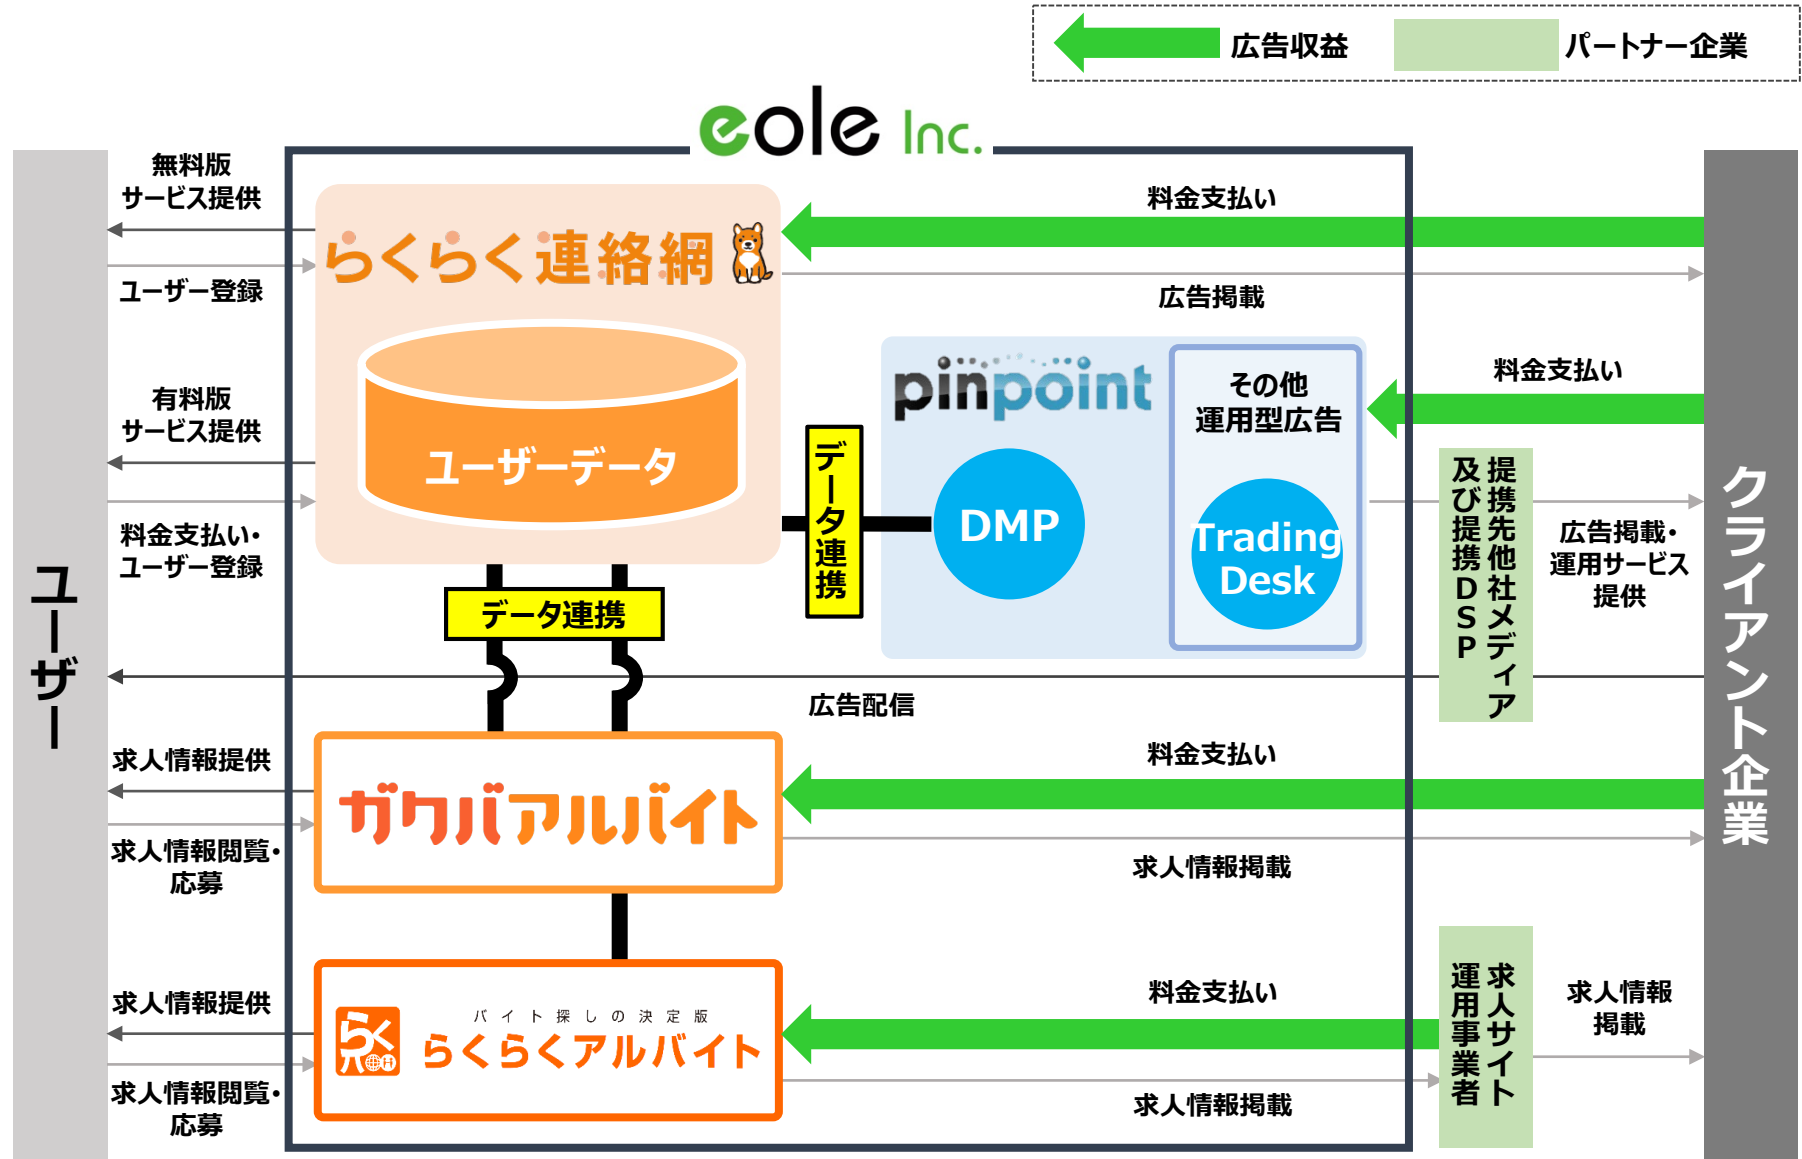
広告収益　パートナー企業

eole Inc.

ユーザー

無料版サービス提供

ユーザー登録

有料版サービス提供

料金支払い・ユーザー登録

求人情報提供

求人情報閲覧・応募

求人情報提供

求人情報閲覧・応募

らくらく連絡網

ユーザーデータ

データ連携

データ連携

pinpoint

DMP

その他運用型広告

Trading Desk

料金支払い

広告掲載

料金支払い

広告配信

ガクバアルバイト

料金支払い

求人情報掲載

バイト探しの決定版

らくらくアルバイト

料金支払い

求人情報掲載

提携先他社メディア及び提携DSP

広告掲載・運用サービス提供

求人サイト運用事業者

求人情報掲載

クライアント企業